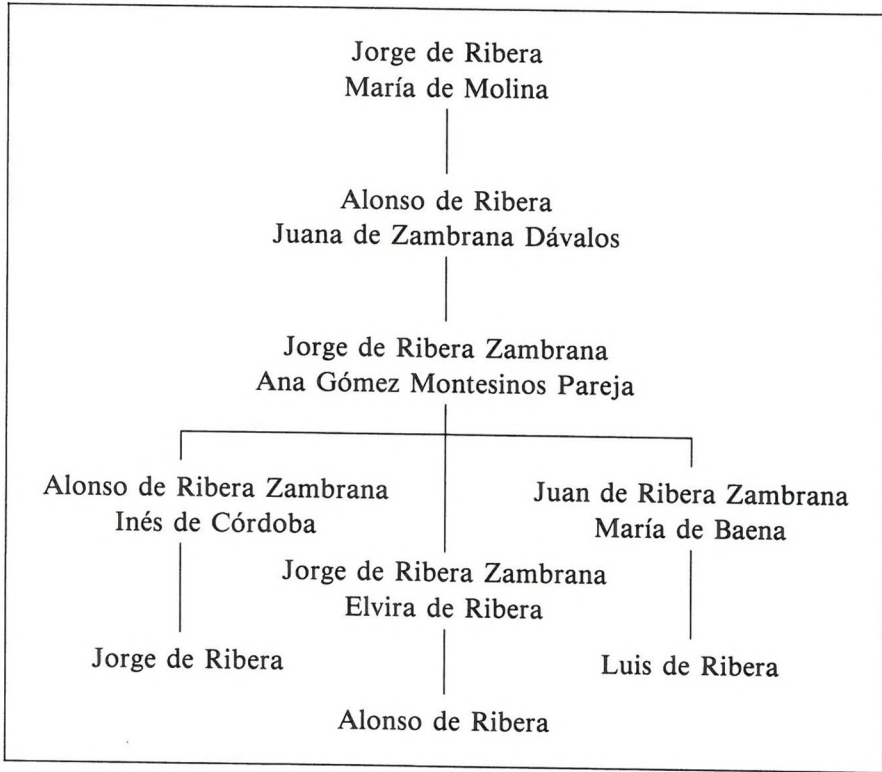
Jorge de Ribera
María de Molina

Alonso de Ribera
Juana de Zambrana Dávalos

Jorge de Ribera Zambrana
Ana Gómez Montesinos Pareja

Alonso de Ribera Zambrana
Inés de Córdoba

Jorge de Ribera

Jorge de Ribera Zambrana
Elvira de Ribera

Alonso de Ribera

Juan de Ribera Zambrana
María de Baena

Luis de Ribera